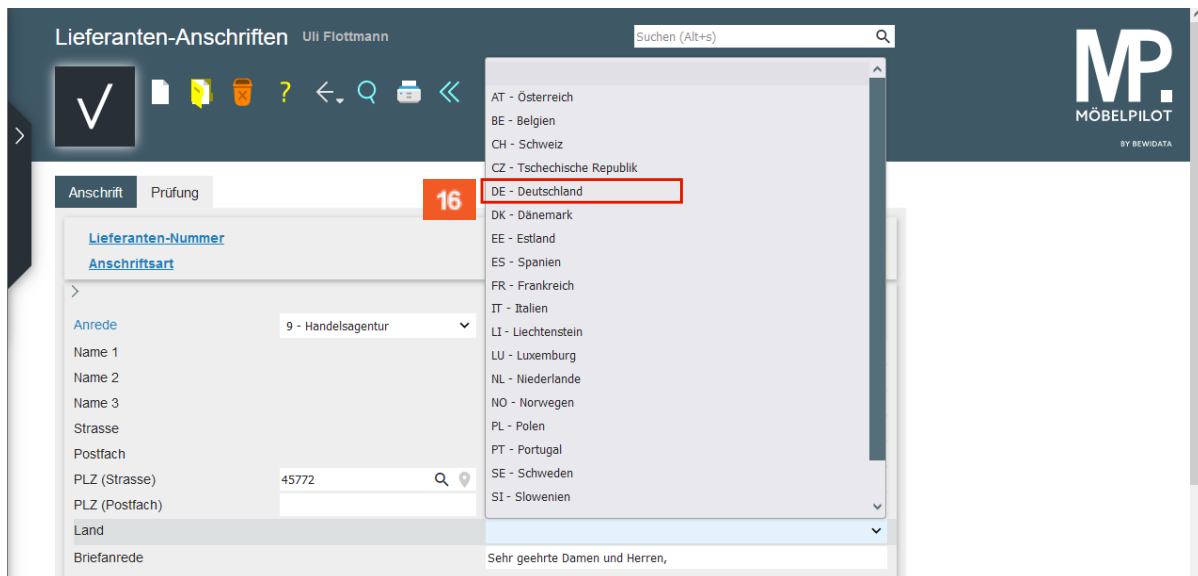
Lieferanten-Anschriften Uli Flottmann

Suchen (Alt+s)

MP.
MÖBELPILOT
BY BEWIDATA

Anschrift Prüfung

16

Lieferanten-Nummer
Anschriftsart

AT - Österreich
BE - Belgien
CH - Schweiz
CZ - Tschechische Republik
DE - Deutschland
DK - Dänemark
EE - Estland
ES - Spanien
FR - Frankreich
IT - Italien
LI - Liechtenstein
LU - Luxemburg
NL - Niederlande
NO - Norwegen
PL - Polen
PT - Portugal
SE - Schweden
SI - Slowenien

Anrede 9 - Handelsagentur
Name 1
Name 2
Name 3
Strasse
Postfach
PLZ (Strasse) 45772
PLZ (Postfach)
Land
Briefanrede Sehr geehrte Damen und Herren,